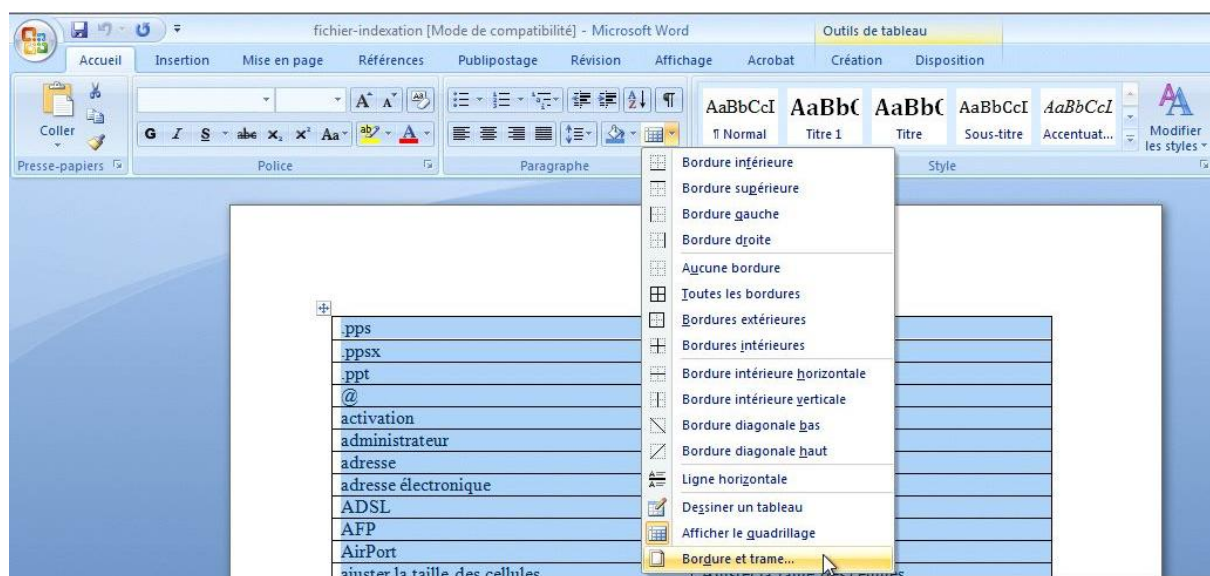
fichier-indexation [Mode de compatibilité] - Microsoft Word

Outils de tableau

Accueil Insertion Mise en page Références Publipostage Révision Affichage Acrobat Création Disposition

Coller

Presse-papiers

Police

Paragraphe

AaBbCcI ¶ Normal
AaBbC Titre 1
AaBbC Titre
AaBbCcI Sous-titre
AaBbCcI Accentuat...

Modifier les styles

Style

Bordure inférieure
Bordure supérieure
Bordure gauche
Bordure droite
Aucune bordure
Toutes les bordures
Bordures extérieures
Bordures intérieures
Bordure intérieure horizontale
Bordure intérieure verticale
Bordure diagonale bas
Bordure diagonale haut
Ligne horizontale
Dessiner un tableau
Afficher le quadrillage
Bordure et trame...

| |
|---|
| .pps |
| .ppsx |
| .ppt |
| @ |
| activation |
| administrateur |
| adresse |
| adresse électronique |
| ADSL |
| AFP |
| AirPort |
| ajuster la taille des cellules |